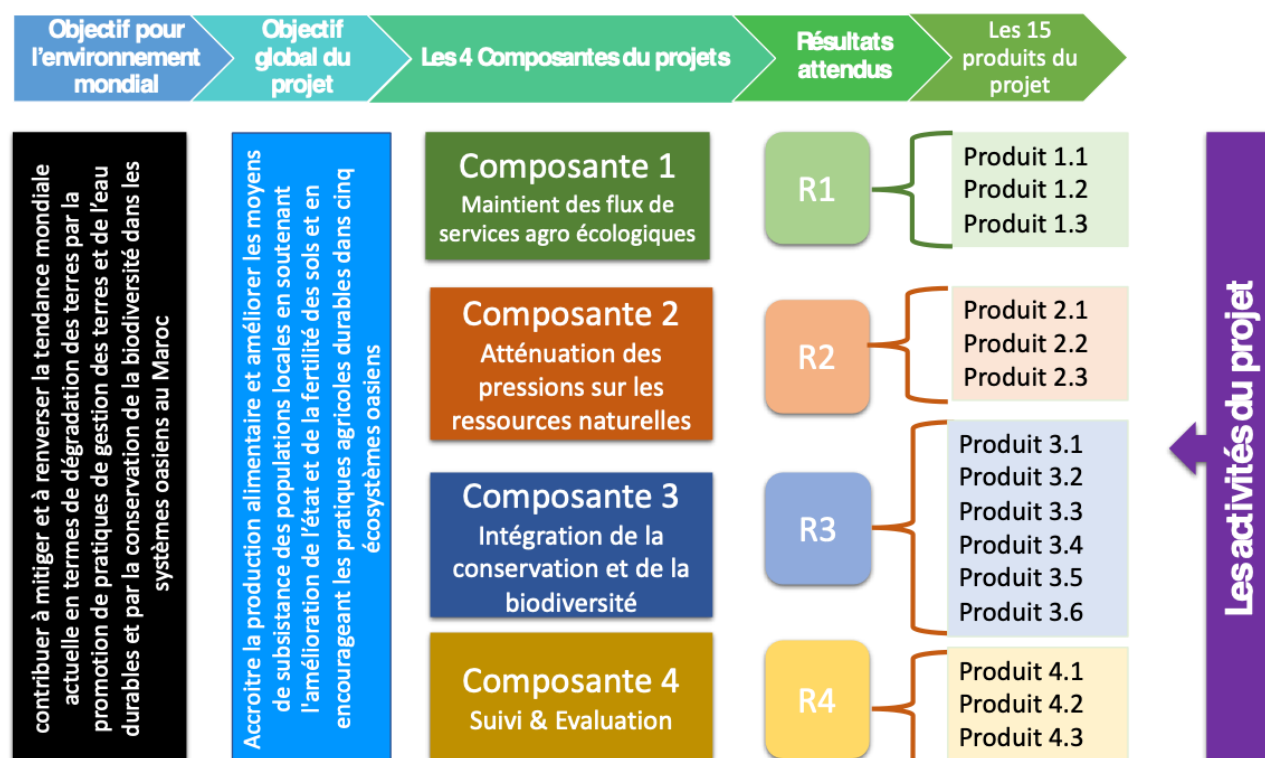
Objectif pour l'environnement mondial

Objectif global du projet

Les 4 Composantes du projets

Résultats attendus

Les 15 produits du projet

contribuer à mitiger et à renverser la tendance mondiale actuelle en termes de dégradation des terres par la promotion de pratiques de gestion des terres et de l'eau durables et par la conservation de la biodiversité dans les systèmes oasiens au Maroc

Accroitre la production alimentaire et améliorer les moyens de subsistance des populations locales en soutenant l'amélioration de l'état et de la fertilité des sols et en encourageant les pratiques agricoles durables dans cinq écosystèmes oasiens

Composante 1
Maintient des flux de services agro écologiques

R1

Produit 1.1
Produit 1.2
Produit 1.3

Composante 2
Atténuation des pressions sur les ressources naturelles

R2

Produit 2.1
Produit 2.2
Produit 2.3

Composante 3
Intégration de la conservation et de la biodiversité

R3

Produit 3.1
Produit 3.2
Produit 3.3
Produit 3.4
Produit 3.5
Produit 3.6

Composante 4
Suivi & Evaluation

R4

Produit 4.1
Produit 4.2
Produit 4.3

Les activités du projet